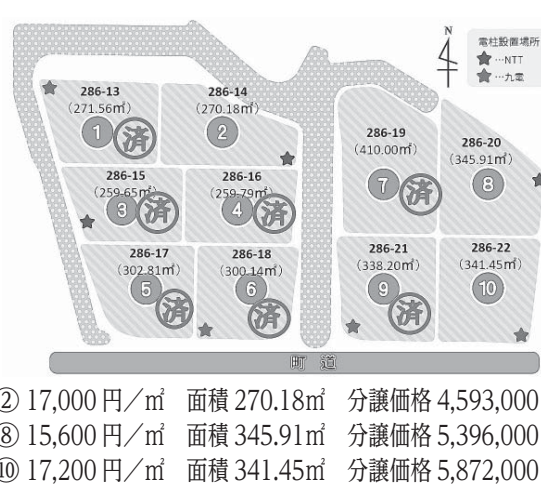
N

電柱設置場所
★…NTT
★…九電

286-13
(271.56㎡)
1 済

286-14
(270.18㎡)
2

286-15
(259.65㎡)
3 済

286-16
(259.79㎡)
4 済

286-17
(302.81㎡)
5 済

286-18
(300.14㎡)
6 済

286-19
(410.00㎡)
7 済

286-20
(345.91㎡)
8

286-21
(338.20㎡)
9 済

286-22
(341.45㎡)
10

町 道

② 17,000 円/㎡ 面積 270.18㎡ 分譲価格 4,593,000
⑧ 15,600 円/㎡ 面積 345.91㎡ 分譲価格 5,396,000
⑩ 17,200 円/㎡ 面積 341.45㎡ 分譲価格 5,872,000